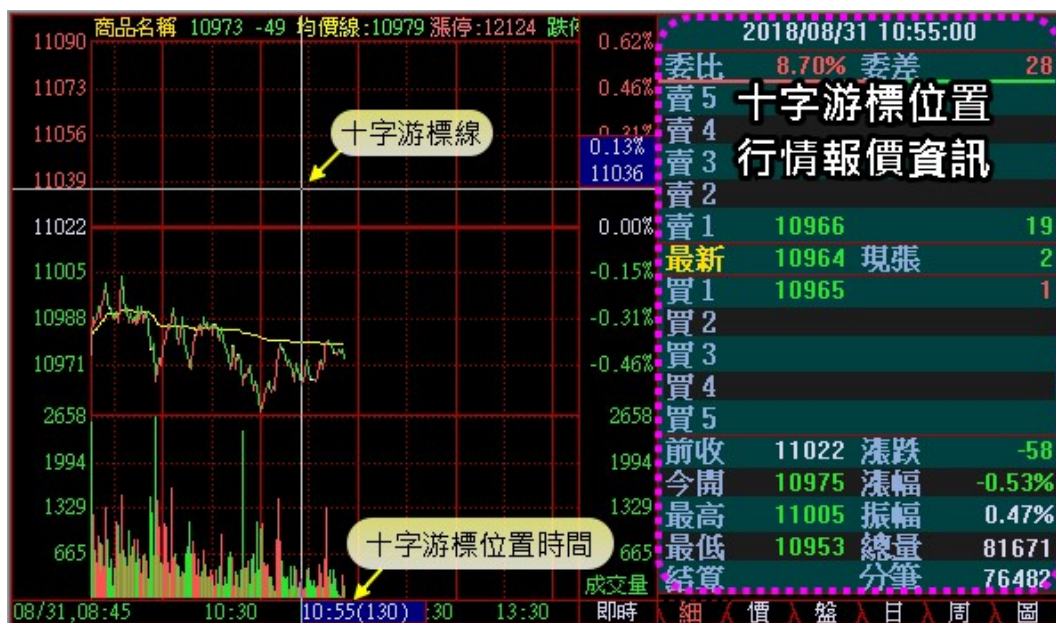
商品名稱 10973 -49 均價線:10979 漲停:12124 跌停

| 11090 | 0.62% |
|---|---|
| 11073 | 0.46% |
| 11056 | 0.31% |
| 11039 | 0.13% 11036 |
| 11022 | 0.00% |
| 11005 | -0.15% |
| 10988 | -0.31% |
| 10971 | -0.46% |
| 2658 | 2658 |
| 1994 | 1994 |
| 1329 | 1329 |
| 665 | 665 |

成交量

十字游標線

十字游標位置時間

08/31,08:45 10:30 10:55(130) :30 13:30

2018/08/31 10:55:00

十字游標位置
行情報價資訊

| 委比 | 8.70% | 委差 | 28 |
|---|---|---|---|
| 賣5 | | | |
| 賣4 | | | |
| 賣3 | | | |
| 賣2 | | | |
| 賣1 | 10966 | | 19 |
| 最新 | 10964 | 現張 | 2 |
| 買1 | 10965 | | 1 |
| 買2 | | | |
| 買3 | | | |
| 買4 | | | |
| 買5 | | | |
| 前收 | 11022 | 漲跌 | -58 |
| 今開 | 10975 | 漲幅 | -0.53% |
| 最高 | 11005 | 振幅 | 0.47% |
| 最低 | 10953 | 總量 | 81671 |
| 結算 | | 分筆 | 76482 |

即時 細 價 盤 日 周 圖